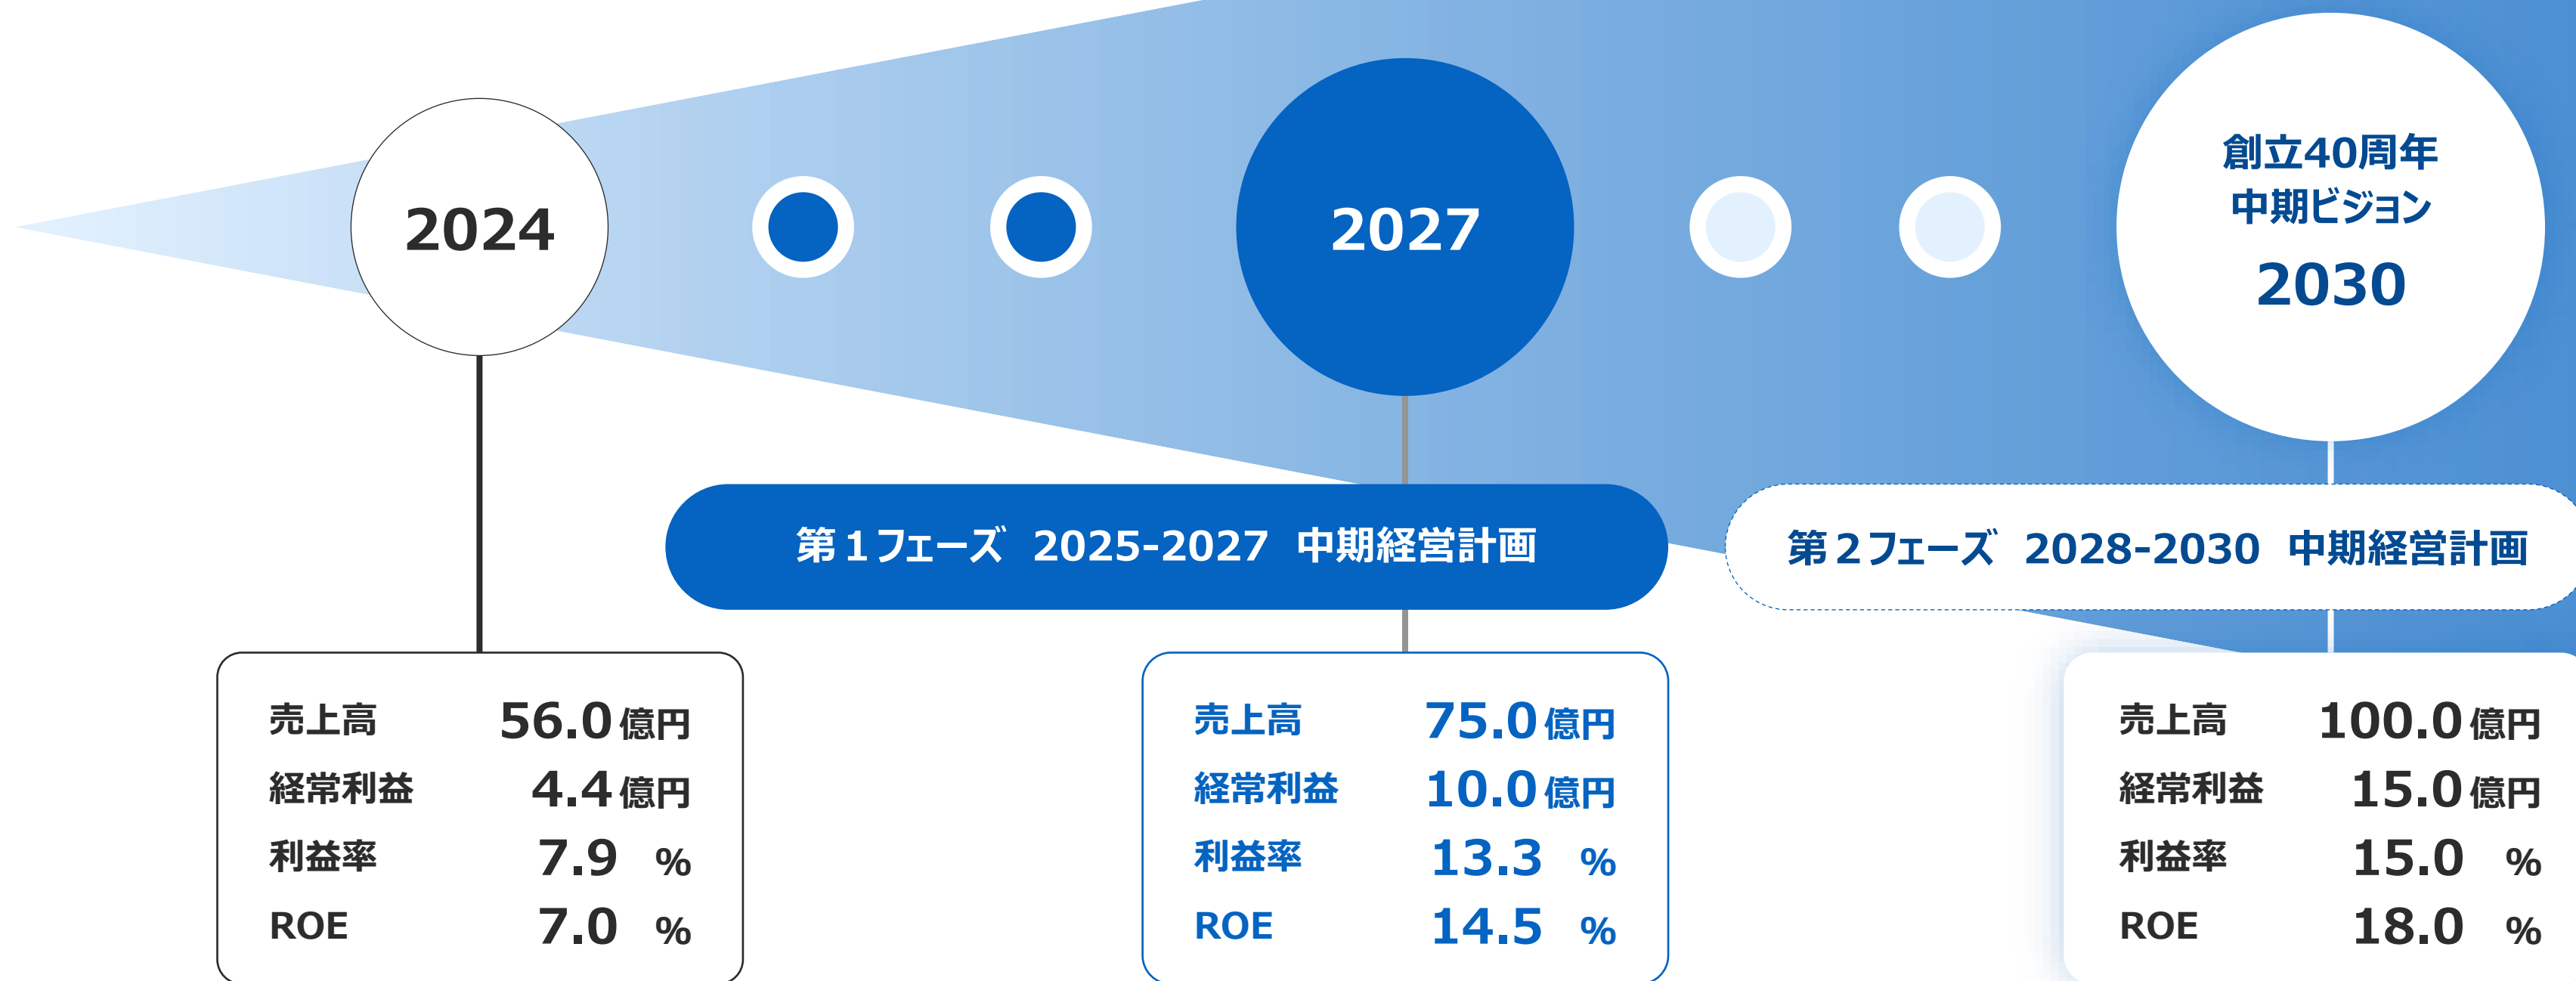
2024

2027

創立40周年
中期ビジョン
2030

第１フェーズ 2025-2027 中期経営計画

第２フェーズ 2028-2030 中期経営計画

| | |
|---|---|
| 売上高 | 56.0 億円 |
| 経常利益 | 4.4 億円 |
| 利益率 | 7.9 % |
| ROE | 7.0 % |

| | |
|---|---|
| 売上高 | 75.0 億円 |
| 経常利益 | 10.0 億円 |
| 利益率 | 13.3 % |
| ROE | 14.5 % |

| | |
|---|---|
| 売上高 | 100.0 億円 |
| 経常利益 | 15.0 億円 |
| 利益率 | 15.0 % |
| ROE | 18.0 % |